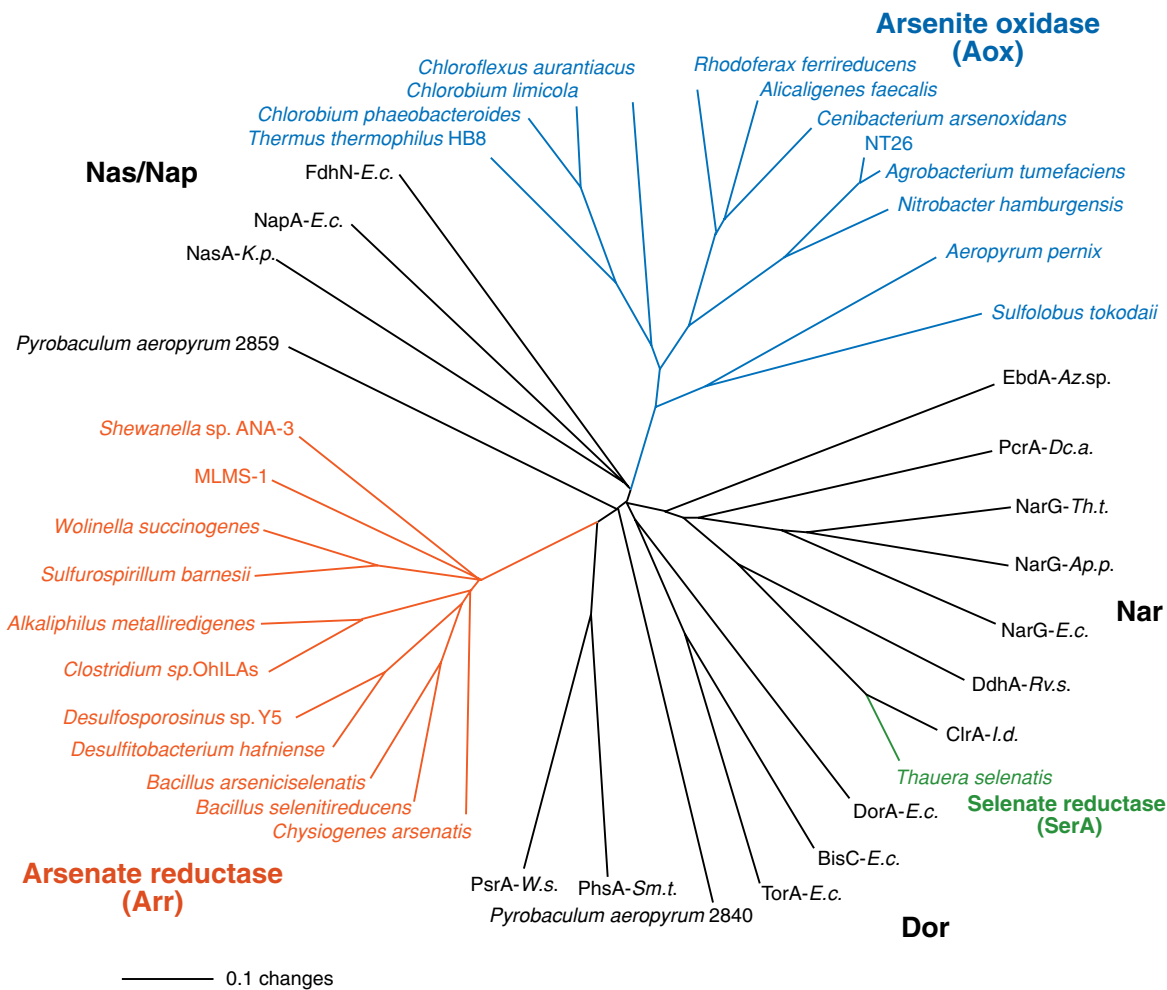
Arsenite oxidase (Aox)

Chloroflexus aurantiacus
Chlorobium limicola
Chlorobium phaeobacteroides
Thermus thermophilus HB8
Rhodoferax ferrireducens
Alicaligenes faecalis
Cenibacterium arsenoxidans
NT26
Agrobacterium tumefaciens
Nitrobacter hamburgensis
Aeropyrum pernix
Sulfolobus tokodaii

Nas/Nap
FdhN-E.c.
NapA-E.c.
NasA-K.p.
Pyrobaculum aeropyrum 2859

EbdA-Az.sp.
PcrA-Dc.a.
NarG-Th.t.
NarG-Ap.p.
NarG-E.c.
Nar
DdhA-Rv.s.
ClrA-I.d.
Thauera selenatis
Selenate reductase (SerA)

Shewanella sp. ANA-3
MLMS-1
Wolinella succinogenes
Sulfurospirillum barnesii
Alkaliphilus metalliredigenes
Clostridium sp.OhILAs
Desulfosporosinus sp. Y5
Desulfitobacterium hafniense
Bacillus arseniciselenatis
Bacillus selenitireducens
Chysiogenes arsenatis

Arsenate reductase (Arr)

DorA-E.c.
BisC-E.c.
TorA-E.c.
PsrA-W.s.
PhsA-Sm.t.
Pyrobaculum aeropyrum 2840
Dor

0.1 changes